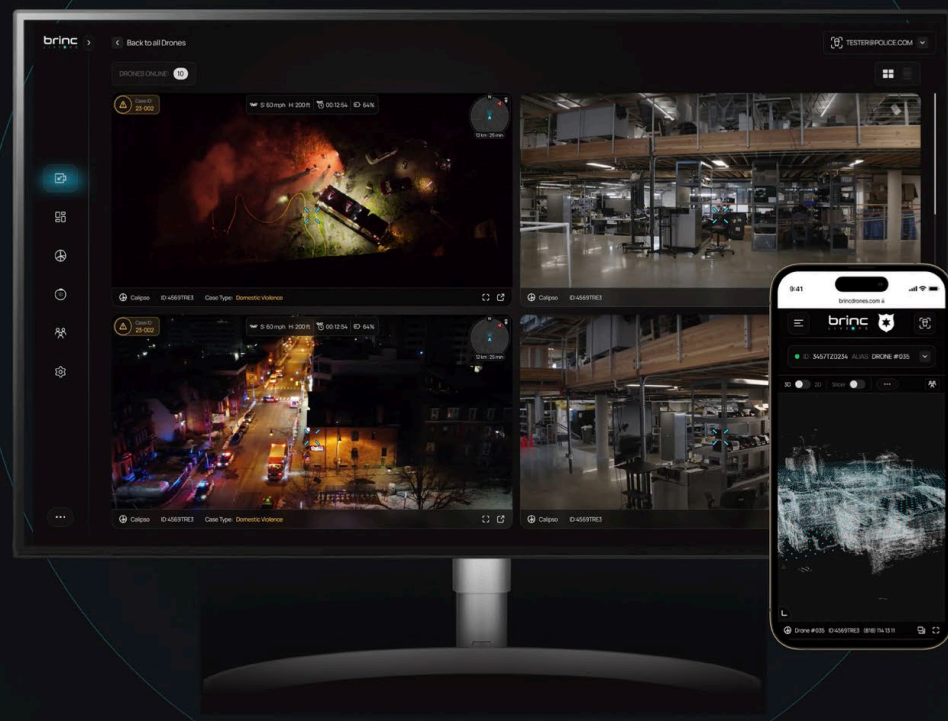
brinc

Back to all Drones

TESTER@POLICE.COM

DRONES ONLINE 10

Case ID 23-002

S: 60 mph H: 200 ft 00:12:54 64%

12 km 25 min

Calipso ID 4569TRE3 Case Type: Domestic Violence

Calipso ID 4569TRE3

Case ID 23-002

S: 60 mph H: 200 ft 00:12:54 64%

12 km 25 min

Calipso ID 4569TRE3 Case Type: Domestic Violence

Calipso ID 4569TRE3

9:41

brincdrones.com

brinc

ID: 3457TZ0234 ALIAS: DRONE #035

3D 2D Snap

Drone #035 ID 4569TRE3 (818) 714 13 11